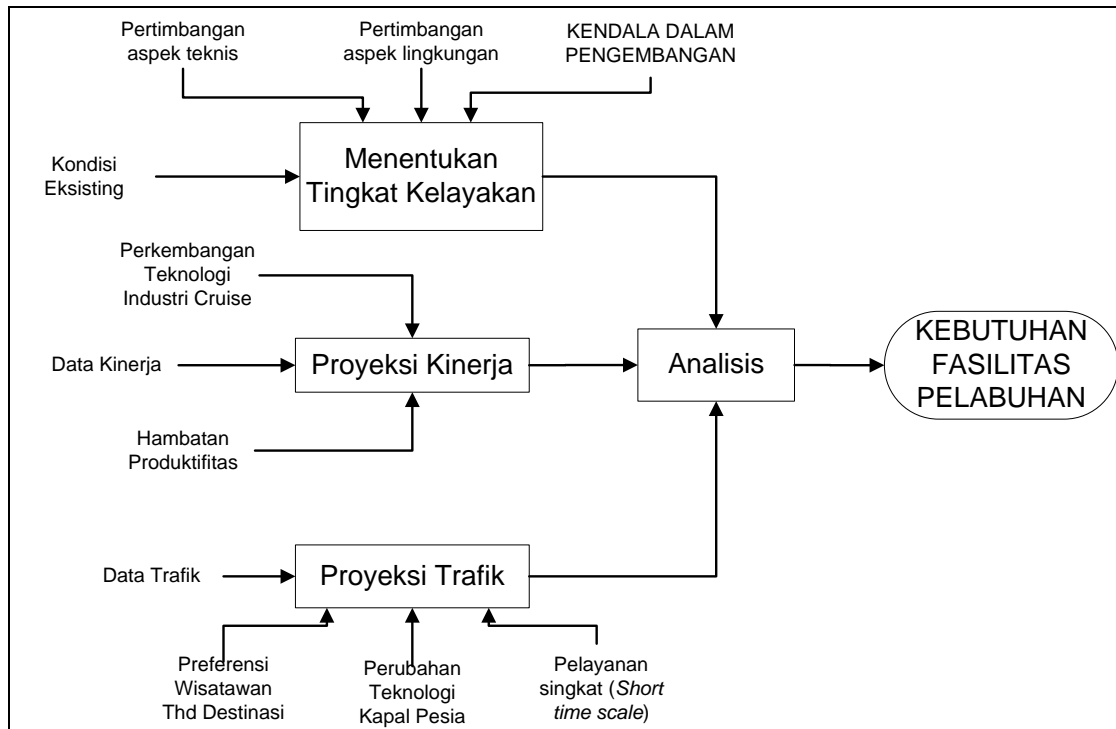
Pertimbangan aspek teknis

Pertimbangan aspek lingkungan

KENDALA DALAM PENGEMBANGAN

Kondisi Eksisting

Menentukan Tingkat Kelayakan

Perkembangan Teknologi Industri Cruise

Data Kinerja

Proyeksi Kinerja

Analisis

KEBUTUHAN FASILITAS PELABUHAN

Hambatan Produktifitas

Data Trafik

Proyeksi Trafik

Preferensi Wisatawan Thd Destinasi

Perubahan Teknologi Kapal Pesia

Pelayanan singkat (*Short time scale*)